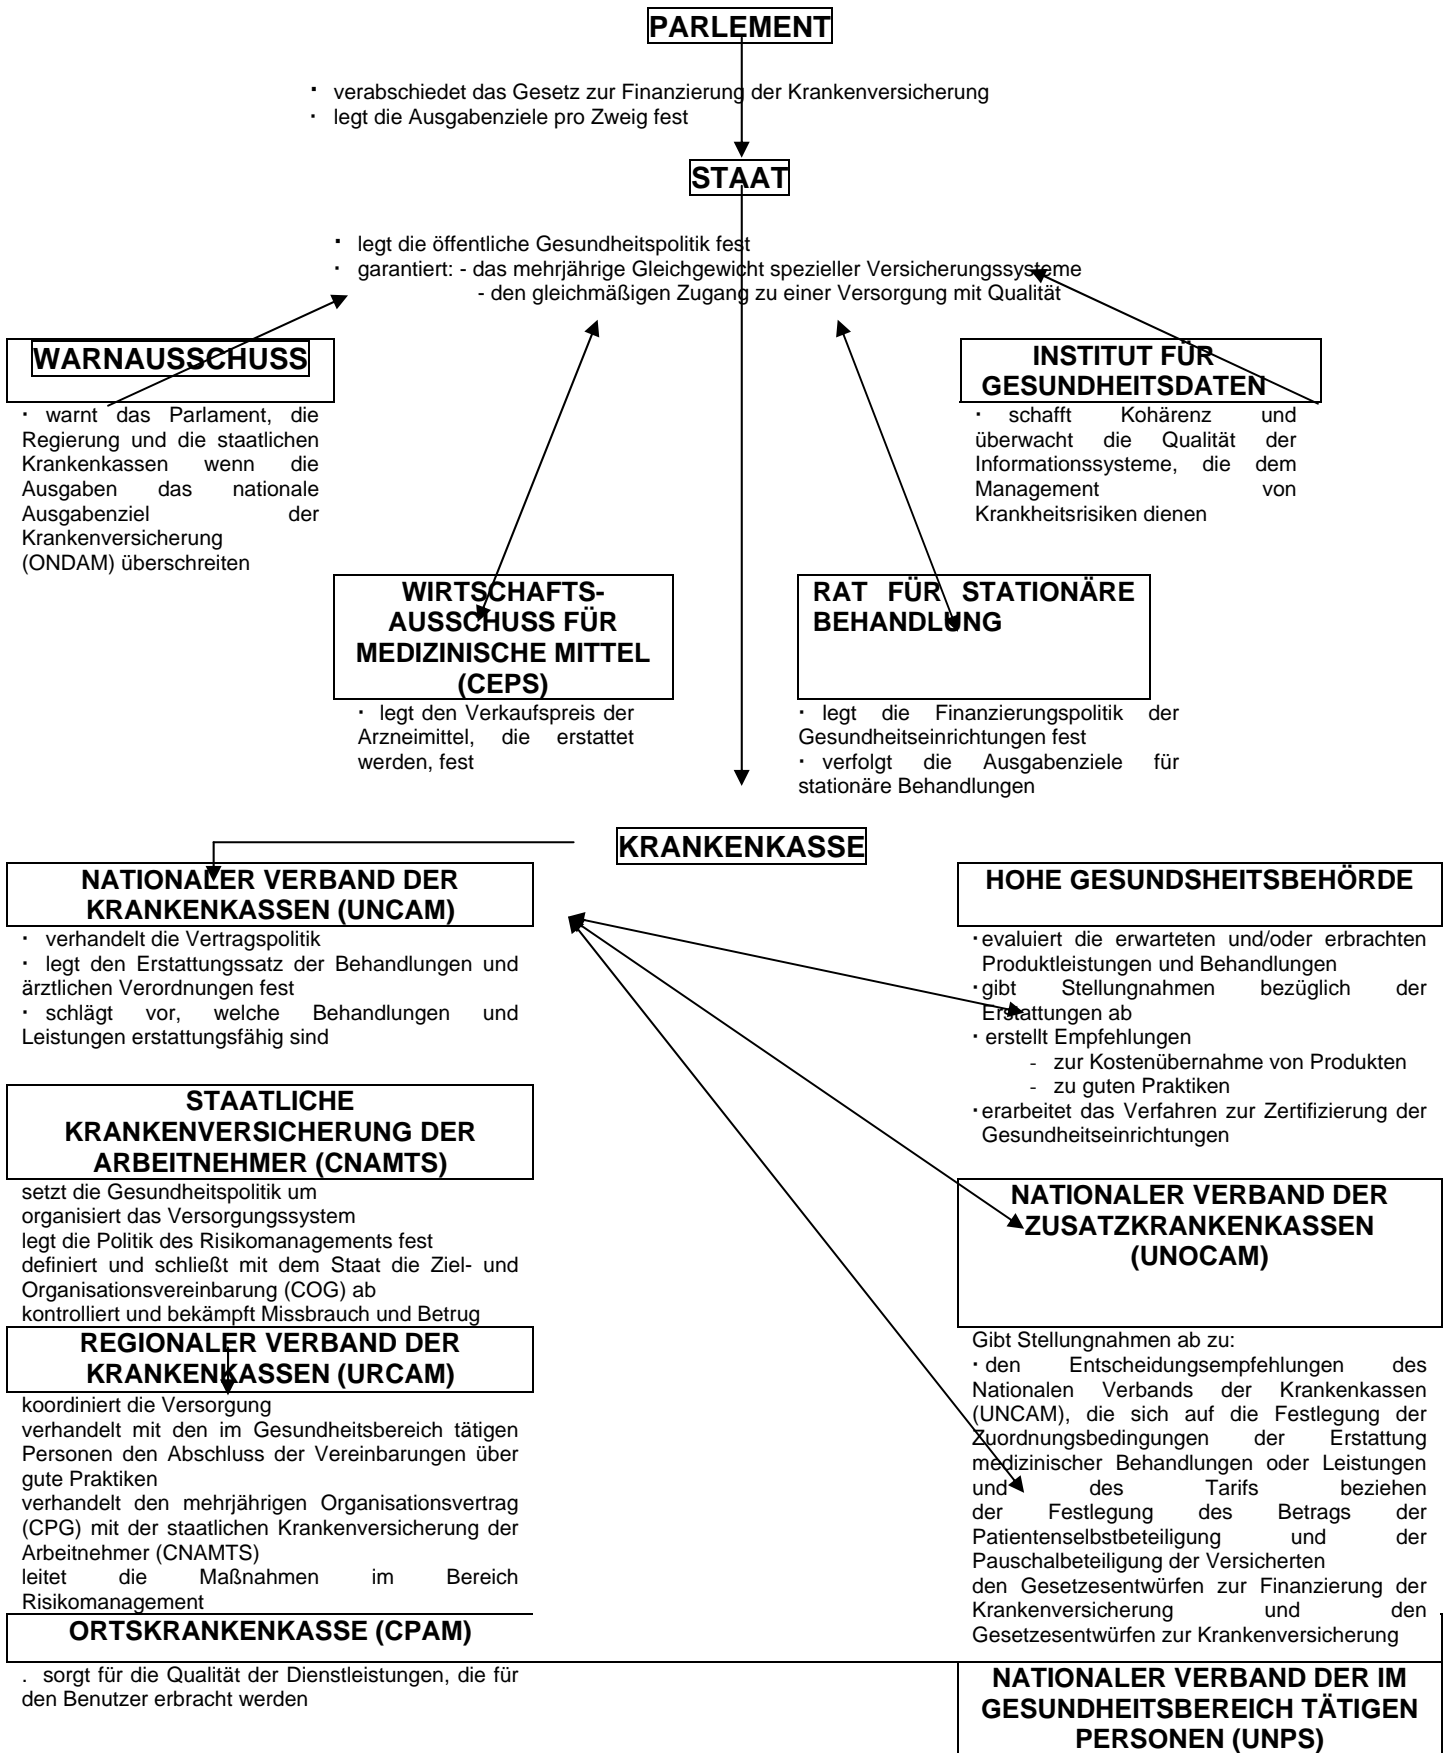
PARLEMENT

· verabschiedet das Gesetz zur Finanzierung der Krankenversicherung
· legt die Ausgabenziele pro Zweig fest

STAAT

· legt die öffentliche Gesundheitspolitik fest
· garantiert: - das mehrjährige Gleichgewicht spezieller Versicherungssysteme
- den gleichmäßigen Zugang zu einer Versorgung mit Qualität

WARNAUSSCHUSS

· warnt das Parlament, die Regierung und die staatlichen Krankenkassen wenn die Ausgaben das nationale Ausgabenziel der Krankenversicherung (ONDAM) überschreiten

INSTITUT FÜR GESUNDHEITSDATEN

· schafft Kohärenz und überwacht die Qualität der Informationssysteme, die dem Management von Krankheitsrisiken dienen

WIRTSCHAFTS-AUSSCHUSS FÜR MEDIZINISCHE MITTEL (CEPS)

· legt den Verkaufspreis der Arzneimittel, die erstattet werden, fest

RAT FÜR STATIONÄRE BEHANDLUNG

· legt die Finanzierungspolitik der Gesundheitseinrichtungen fest
· verfolgt die Ausgabenziele für stationäre Behandlungen

KRANKENKASSE

NATIONALER VERBAND DER KRANKENKASSEN (UNCAM)

· verhandelt die Vertragspolitik
· legt den Erstattungssatz der Behandlungen und ärztlichen Verordnungen fest
· schlägt vor, welche Behandlungen und Leistungen erstattungsfähig sind

STAATLICHE KRANKENVERSICHERUNG DER ARBEITNEHMER (CNAMTS)

setzt die Gesundheitspolitik um
organisiert das Versorgungssystem
legt die Politik des Risikomanagements fest
definiert und schließt mit dem Staat die Ziel- und Organisationsvereinbarung (COG) ab
kontrolliert und bekämpft Missbrauch und Betrug

REGIONALER VERBAND DER KRANKENKASSEN (URCAM)

koordiniert die Versorgung
verhandelt mit den im Gesundheitsbereich tätigen Personen den Abschluss der Vereinbarungen über gute Praktiken
verhandelt den mehrjährigen Organisationsvertrag (CPG) mit der staatlichen Krankenversicherung der Arbeitnehmer (CNAMTS)
leitet die Maßnahmen im Bereich Risikomanagement

ORTSKRANKENKASSE (CPAM)

. sorgt für die Qualität der Dienstleistungen, die für den Benutzer erbracht werden

HOHE GESUNDSHEITSBEHÖRDE

· evaluiert die erwarteten und/oder erbrachten Produktleistungen und Behandlungen
· gibt Stellungnahmen bezüglich der Erstattungen ab
· erstellt Empfehlungen
- zur Kostenübernahme von Produkten
- zu guten Praktiken
· erarbeitet das Verfahren zur Zertifizierung der Gesundheitseinrichtungen

NATIONALER VERBAND DER ZUSATZKRANKENKASSEN (UNOCAM)

Gibt Stellungnahmen ab zu:
· den Entscheidungsempfehlungen des Nationalen Verbands der Krankenkassen (UNCAM), die sich auf die Festlegung der Zuordnungsbedingungen der Erstattung medizinischer Behandlungen oder Leistungen und des Tarifs beziehen
der Festlegung des Betrags der Patientenselbstbeteiligung und der Pauschalbeteiligung der Versicherten
den Gesetzesentwürfen zur Finanzierung der Krankenversicherung und den Gesetzesentwürfen zur Krankenversicherung

NATIONALER VERBAND DER IM GESUNDHEITSBEREICH TÄTIGEN PERSONEN (UNPS)